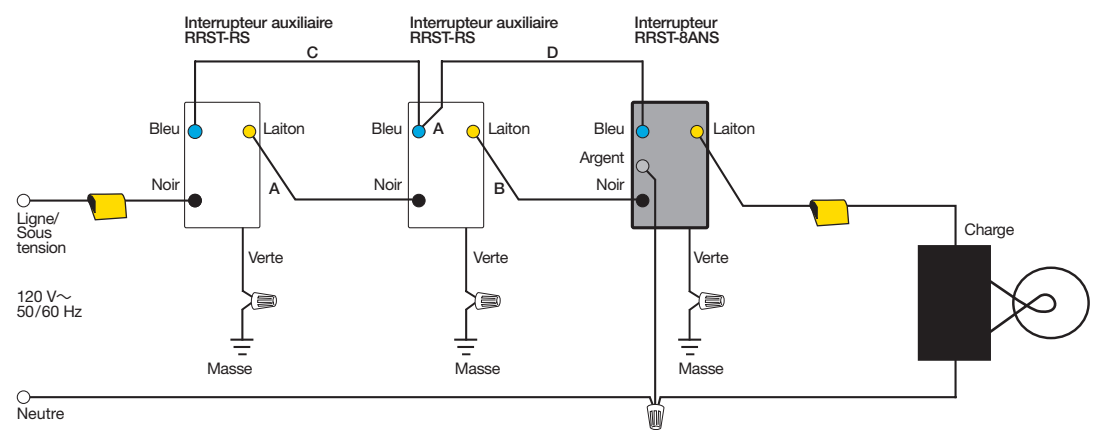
Interrupteur auxiliaire
RRST-RS

Interrupteur auxiliaire
RRST-RS

Interrupteur
RRST-8ANS

C

D

Bleu

Laiton

Bleu

A

Laiton

Bleu

Laiton

Argent

Noir

A

Noir

B

Noir

Ligne/
Sous
tension

Verte

Verte

Verte

Charge

120 V~
50/60 Hz

Masse

Masse

Masse

Neutre